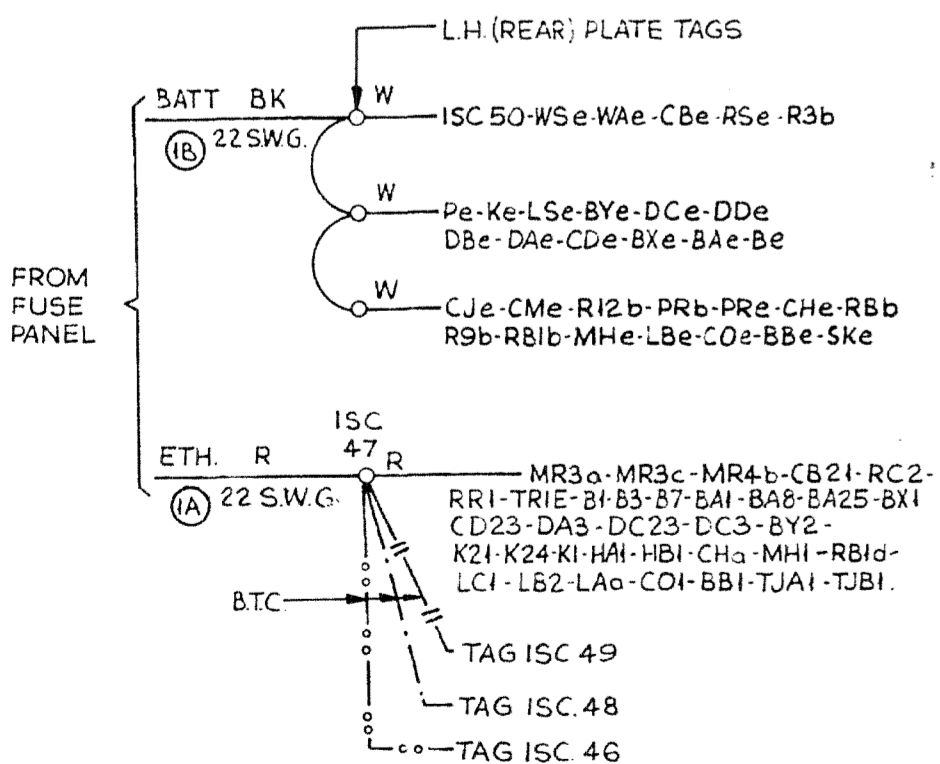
L.H.(REAR) PLATE TAGS

BATT BK

W

ISC 50-WSe-WAe-CBe-RSe-R3b

(1B) 22 S.W.G.

W

Pe-Ke-LSe-BYe-DCe-DDe
DBe-DAe-CDe-BXe-BAe-Be

FROM
FUSE
PANEL

W

CJe-CMe-R12b-PRb-PRe-CHe-RBb
R9b-RB1b-MHe-LBe-COe-BBe-SKe

ISC
47

ETH. R

R

MR3a-MR3c-MR4b-CB21-RC2-
RR1-TR1E-B1-B3-B7-BA1-BA8-BA25-BX1
CD23-DA3-DC23-DC3-BY2-
K21-K24-K1-HA1-HB1-CHa-MH1-RB1d-
LC1-LB2-LAa-CO1-BB1-TJA1-TJB1.

(1A) 22 S.W.G.

B.T.C.

TAG ISC 49

TAG ISC.48

TAG ISC. 46